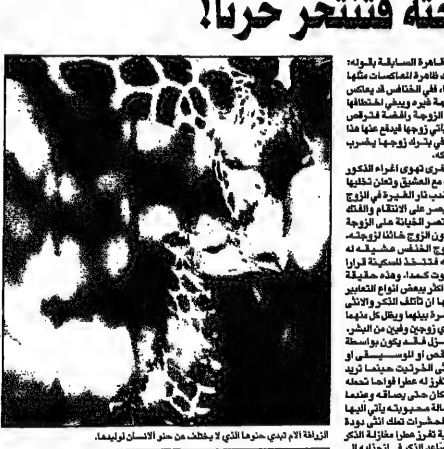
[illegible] فتنتحر حزنا!

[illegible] الظاهرة السابقة بقوله: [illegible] ظاهرة للمعاكسات مثلها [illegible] في الخنافس قد يعاكس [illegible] غيره ويبقى لخنفاها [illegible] الزوجة والخفة لتفرض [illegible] زوجها فيدفع عنها هذا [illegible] بترك زوجها يضرب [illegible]

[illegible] تهوى اغراء الذكور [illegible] مع العشيق وتعلن تخليها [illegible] في الزوج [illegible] الانتقام والفتك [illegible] الخيانة على الزوجة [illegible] الزوج خائنا لزوجته، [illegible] الخنفس عشيقه له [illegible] فتتخذ للسكينة قرارا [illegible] كمدا. وهذه حقيقة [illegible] يبعض انواع التعابير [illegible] تألف الذكر والانثى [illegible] بينهما ويقل كل منهما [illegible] زوجين وفيين من البشر. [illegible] فقد يكون بواسطة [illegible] او للموسيقى او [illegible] الترتيب حينما تريد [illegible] له عطرا فواحا تحمله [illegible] حتى يصافه وعندما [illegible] محبوبته يأتي اليها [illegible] تلك التي يزودها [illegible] عطرا مغازلة الذكر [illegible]

الزرافة الام تبدي حنوها الذي لا يختلف عن حنو الانسان لوليدها.